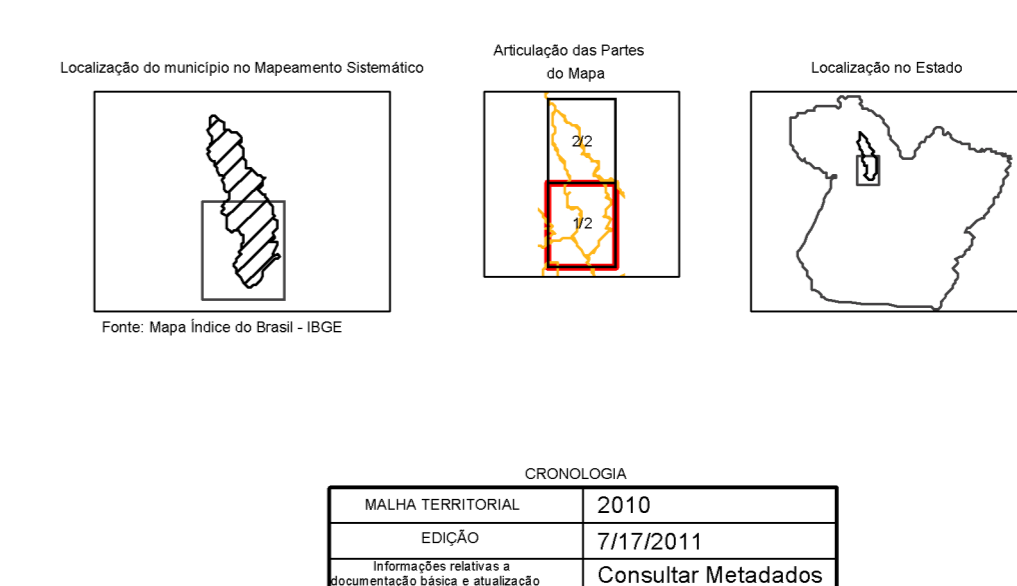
Localização do município no Mapeamento Sistemático

Articulação das Partes do Mapa

Localização no Estado

2/2

1/2

Fonte: Mapa Índice do Brasil - IBGE

CRONOLOGIA

| MALHA TERRITORIAL | 2010 |
|---|---|
| EDIÇÃO | 7/17/2011 |
| Informações relativas a documentação básica e atualização | Consultar Metadados |